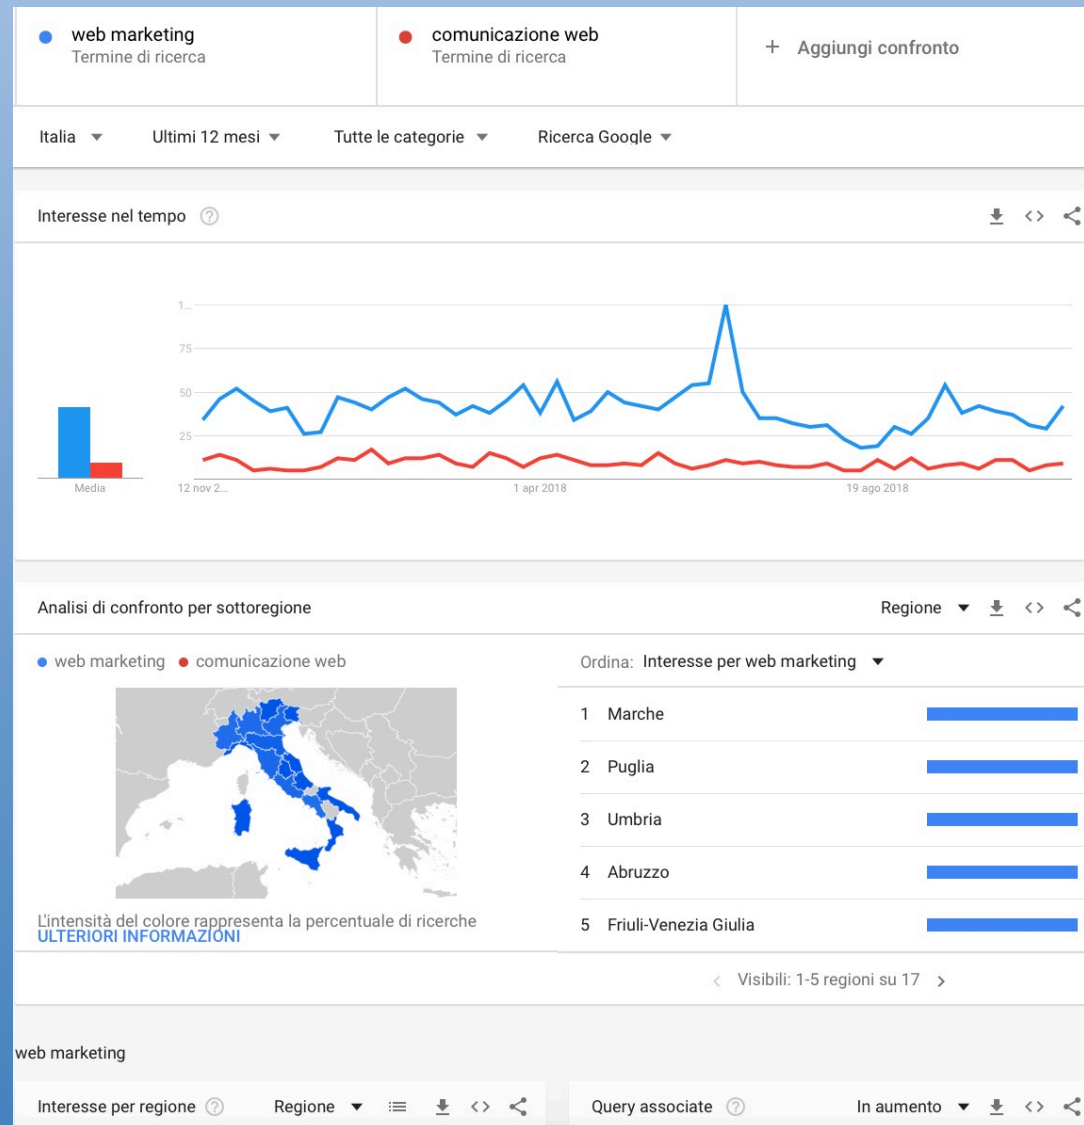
web marketing
Termine di ricerca

comunicazione web
Termine di ricerca

+ Aggiungi confronto

Italia ▾ Ultimi 12 mesi ▾ Tutte le categorie ▾ Ricerca Google ▾

Interesse nel tempo

1...
75
50
25

Media

12 nov 2...
1 apr 2018
19 ago 2018

Analisi di confronto per sottoregione

Regione ▾

● web marketing ● comunicazione web

Ordina: Interesse per web marketing ▾

| | |
|---|---|
| 1 | Marche |
| 2 | Puglia |
| 3 | Umbria |
| 4 | Abruzzo |
| 5 | Friuli-Venezia Giulia |

L'intensità del colore rappresenta la percentuale di ricerche
ULTERIORI INFORMAZIONI

‹ Visibili: 1-5 regioni su 17 ›

web marketing

Interesse per regione

Regione ▾

Query associate

In aumento ▾